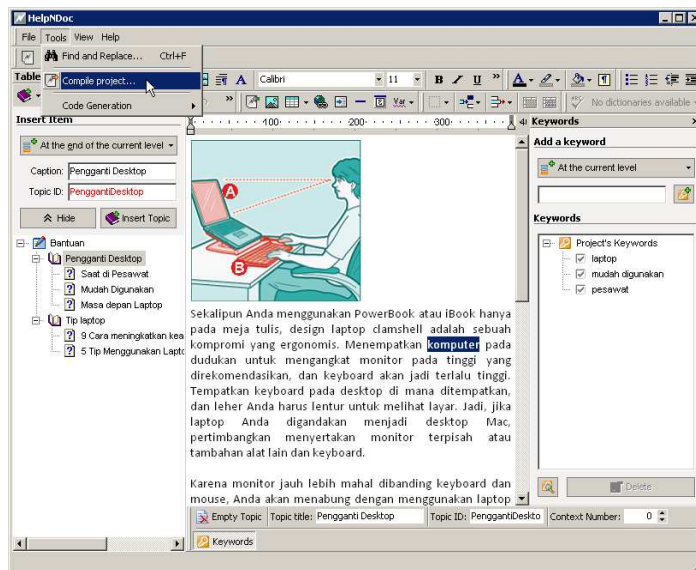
HelpNDoc

File Tools View Help

Find and Replace... Ctrl+F

Compile project...

Code Generation

Table

Insert Item

At the end of the current level

Caption: Pengganti Desktop

Topic ID: PenggantiDesktop

Hide

Insert Topic

Bantuan
Pengganti Desktop
Saat di Pesawat
Mudah Digunakan
Masa depan Laptop
Tip laptop
9 Cara meningkatkan kea
5 Tip Menggunakan Lapto

Calibri 11 B I U

No dictionaries available

100 200 300

A

B

Sekalipun Anda menggunakan PowerBook atau iBook hanya pada meja tulis, design laptop clamshell adalah sebuah kompromi yang ergonomis. Menempatkan komputer pada dudukan untuk mengangkat monitor pada tinggi yang direkomendasikan, dan keyboard akan jadi terlalu tinggi. Tempatkan keyboard pada desktop di mana ditempatkan, dan leher Anda harus lentur untuk melihat layar. Jadi, jika laptop Anda digandakan menjadi desktop Mac, pertimbangkan menyertakan monitor terpisah atau tambahan alat lain dan keyboard.

Karena monitor jauh lebih mahal dibanding keyboard dan mouse, Anda akan menabung dengan menggunakan laptop

Empty Topic Topic title: Pengganti Desktop Topic ID: PenggantiDeskto Context Number: 0

Keywords

Keywords

Add a keyword

At the current level

Keywords

Project's Keywords
laptop
mudah digunakan
pesawat

Delete